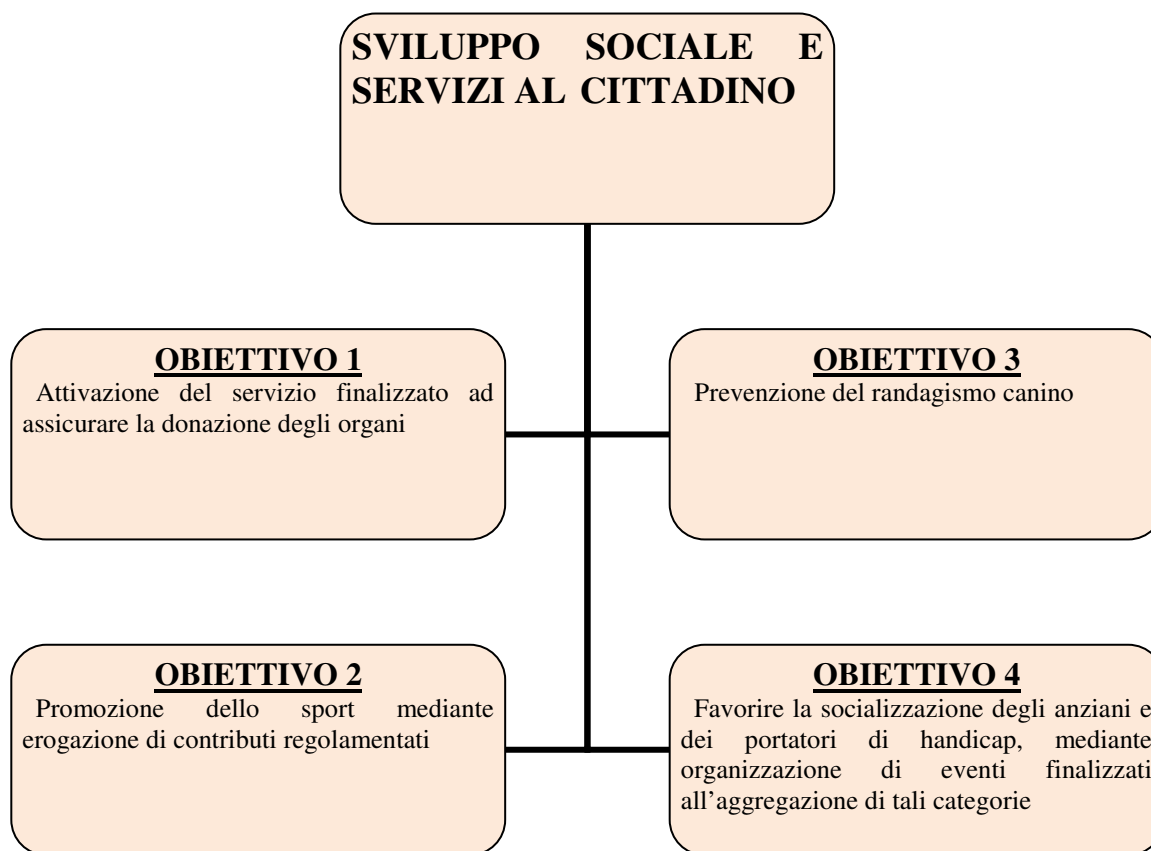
SVILUPPO SOCIALE E SERVIZI AL CITTADINO

OBIETTIVO 1
Attivazione del servizio finalizzato ad assicurare la donazione degli organi

OBIETTIVO 3
Prevenzione del randagismo canino

OBIETTIVO 2
Promozione dello sport mediante erogazione di contributi regolamentati

OBIETTIVO 4
Favorire la socializzazione degli anziani e dei portatori di handicap, mediante organizzazione di eventi finalizzati all'aggregazione di tali categorie